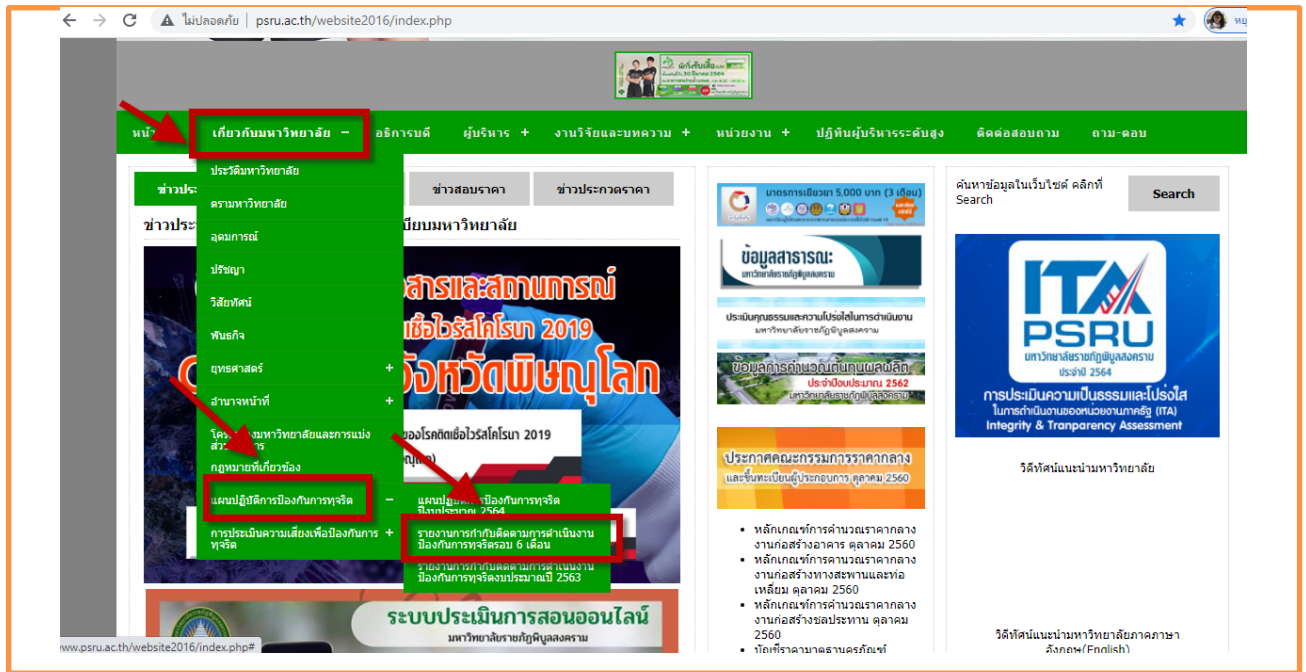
ไม่ปลอดภัย | psru.ac.th/website2016/index.php

หน้า เกี่ยวกับมหาวิทยาลัย − อธิการบดี ผู้บริหาร + งานวิจัยและบทความ + หน่วยงาน + ปฏิทินผู้บริหารระดับสูง ติดต่อสอบถาม ถาม-ตอบ

ประวัติมหาวิทยาลัย
ตรามหาวิทยาลัย
อุดมการณ์
ปรัชญา
วิสัยทัศน์
พันธกิจ
ยุทธศาสตร์ +
อำนาจหน้าที่ +
โครงสร้างมหาวิทยาลัยและการแบ่งส่วนราชการ
กฎหมายที่เกี่ยวข้อง
แผนปฏิบัติการป้องกันการทุจริต −
การประเมินความเสี่ยงเพื่อป้องกันการทุจริต +

แผนปฏิบัติการป้องกันการทุจริต ปีงบประมาณ 2564
รายงานการกำกับติดตามการดำเนินงานป้องกันการทุจริตรอบ 6 เดือน
รายงานการกำกับติดตามการดำเนินงานป้องกันการทุจริตงบประมาณปี 2563

ข่าวประ ข่าวสอบราคา ข่าวประกวดราคา
ข่าวประ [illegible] เบียบมหาวิทยาลัย

สารและสถานการณ์
เชื้อไวรัสโคโรนา 2019
จังหวัดพิษณุโลก
ของโรคติดเชื้อไวรัสโคโรนา 2019

ระบบประเมินการสอนออนไลน์
มหาวิทยาลัยราชภัฏพิบูลสงคราม

มาตรการเยียวยา 5,000 บาท (3 เดือน)
ข้อมูลสาธารณะ
มหาวิทยาลัยราชภัฏพิบูลสงคราม
ประเมินคุณธรรมและความโปร่งใสในการดำเนินงาน
มหาวิทยาลัยราชภัฏพิบูลสงคราม
ข้อมูลการคำนวณต้นทุนผลผลิต
ประจำปีงบประมาณ 2562
มหาวิทยาลัยราชภัฏพิบูลสงคราม
ประกาศคณะกรรมการราคากลาง
และขึ้นทะเบียนผู้ประกอบการ ตุลาคม 2560

• หลักเกณฑ์การคำนวณราคากลางงานก่อสร้างอาคาร ตุลาคม 2560
• หลักเกณฑ์การคำนวณราคากลางงานก่อสร้างทางสะพานและท่อเหลี่ยม ตุลาคม 2560
• หลักเกณฑ์การคำนวณราคากลางงานก่อสร้างชลประทาน ตุลาคม 2560
• บัญชีราคามาตรฐานครุภัณฑ์

ค้นหาข้อมูลในเว็บไซต์ คลิกที่ Search
Search

ITA
PSRU
มหาวิทยาลัยราชภัฏพิบูลสงคราม
ประจำปี 2564
การประเมินความเป็นธรรมและโปร่งใส
ในการดำเนินงานของหน่วยงานภาครัฐ (ITA)
Integrity & Tranparency Assessment

วีดิทัศน์แนะนำมหาวิทยาลัย

วีดิทัศน์แนะนำมหาวิทยาลัยภาคภาษาอังกฤษ(English)

www.psru.ac.th/website2016/index.php#